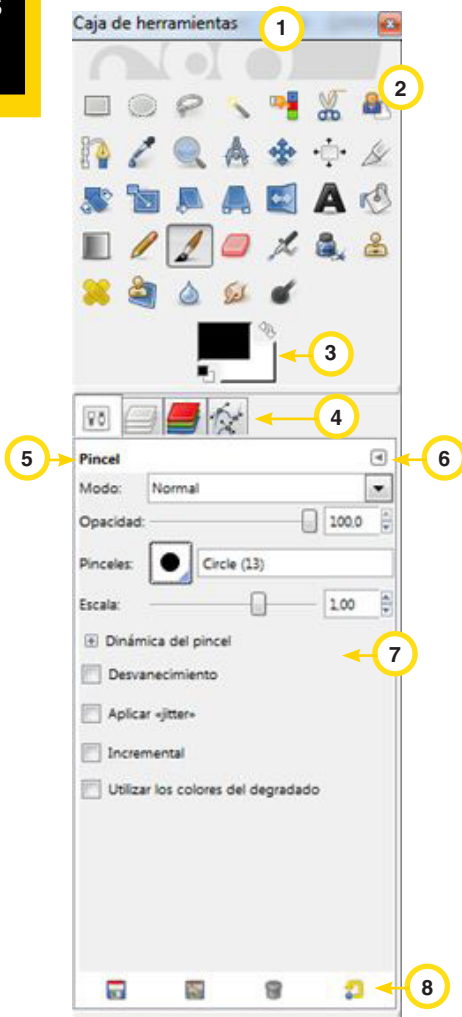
Caja de herramientas

1

2

3

4

5

6

7

8

Pincel

Modo: Normal

Opacidad: 100,0

Pinceles: Circle (13)

Escala: 1,00

Dinámica del pincel

Desvanecimiento

Aplicar «jitter»

Incremental

Utilizar los colores del degradado